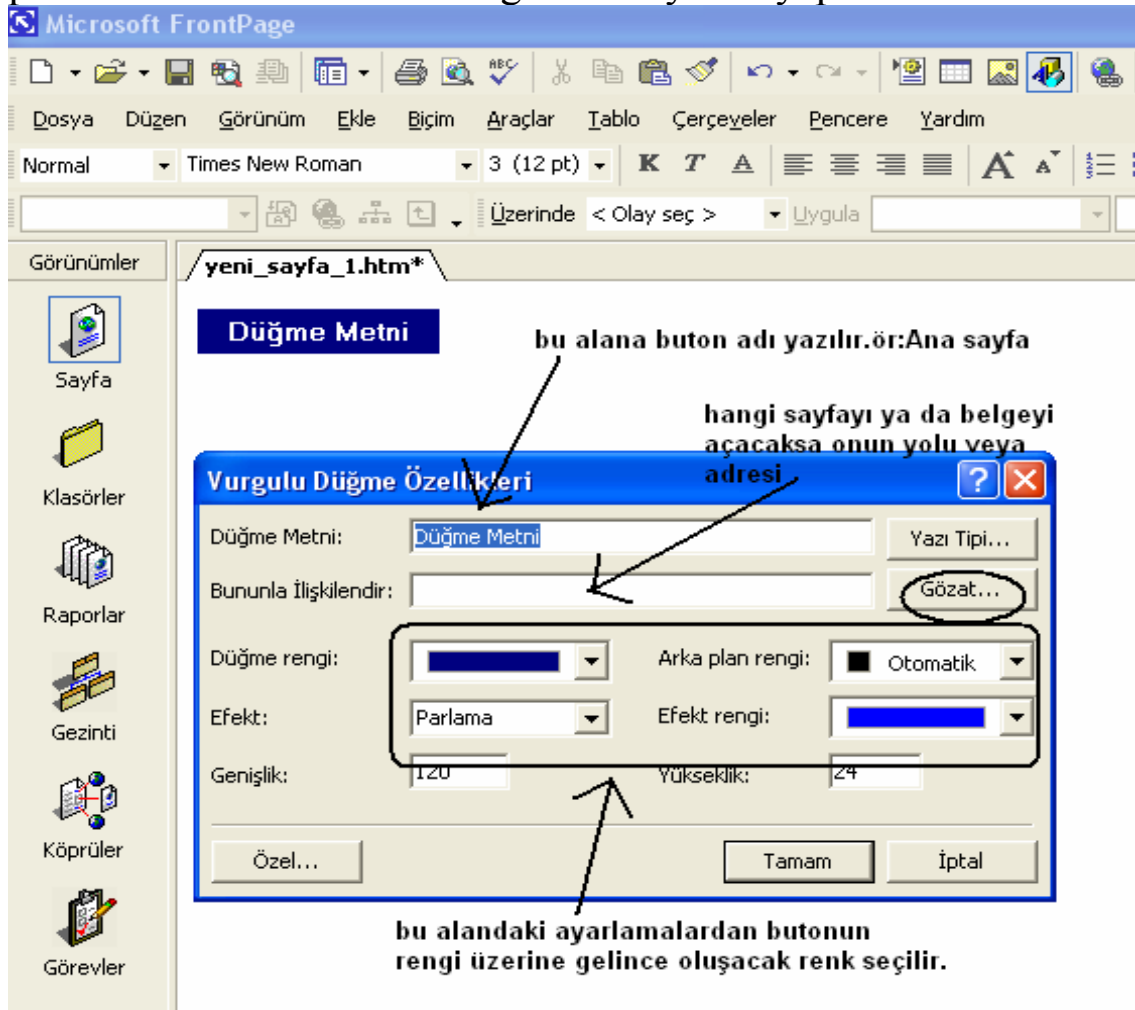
Microsoft FrontPage

Dosya Düzen Görünüm Ekle Biçim Araçlar Tablo Çerçeveler Pencere Yardım

Normal Times New Roman 3 (12 pt) K T A

Üzerinde < Olay seç > Uygula

Görünümler

yeni_sayfa_1.htm*

Sayfa

Klasörler

Raporlar

Gezinti

Köprüler

Görevler

Düğme Metni

bu alana buton adı yazılır.ör:Ana sayfa

hangi sayfayı ya da belgeyi açacaksa onun yolu veya adresi

Vurgulu Düğme Özellikleri

Düğme Metni: Düğme Metni

Yazı Tipi...

Bununla İlişkilendir:

Gözat...

Düğme rengi:

Arka plan rengi: Otomatik

Efekt: Parlama

Efekt rengi:

Genişlik: 120

Yükseklik: 24

Özel...

Tamam

İptal

bu alandaki ayarlamalardan butonun rengi üzerine gelince oluşacak renk seçilir.